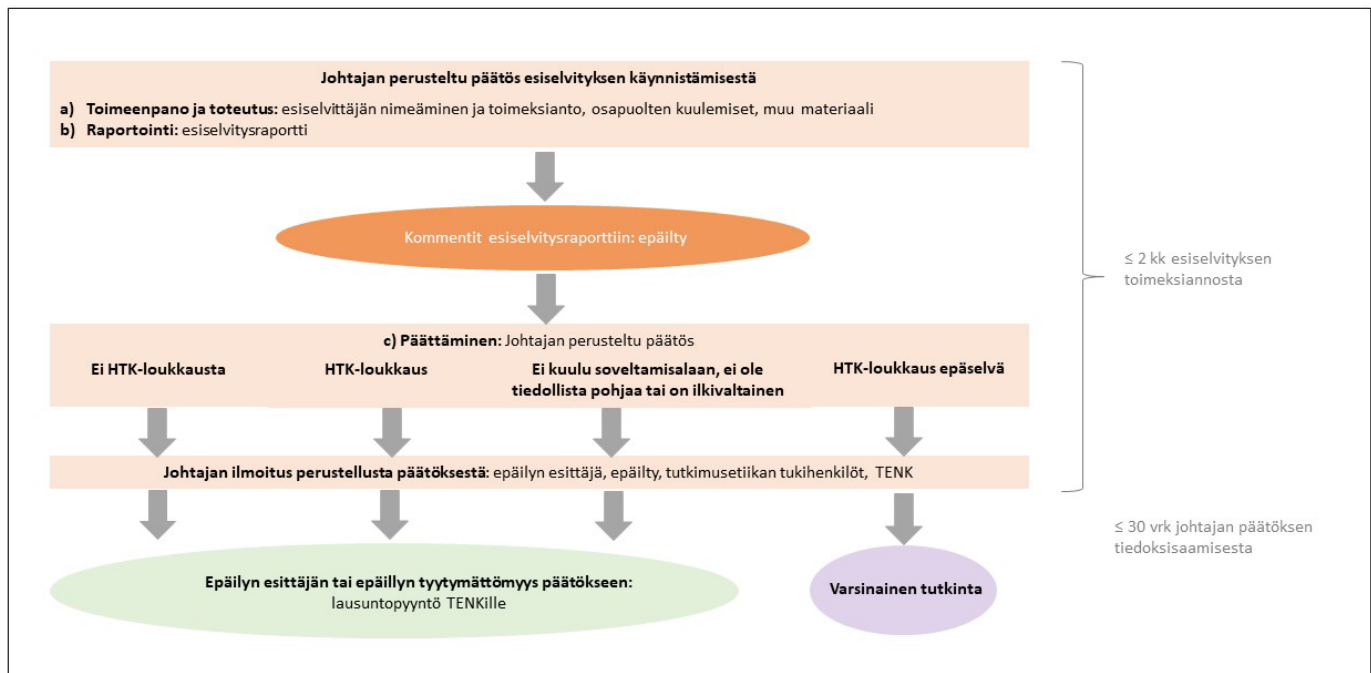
**Johtajan perusteltu päätös esiselvityksen käynnistämisestä**

a) **Toimeenpano ja toteutus:** esiselvittäjän nimeäminen ja toimeksianto, osapuolten kuulemiset, muu materiaali
b) **Raportointi:** esiselvitysraportti

Kommentit esiselvitysraporttiin: epäilty

**c) Päättäminen:** Johtajan perusteltu päätös

**Ei HTK-loukkausta**

**HTK-loukkaus**

**Ei kuulu soveltamisalaan, ei ole tiedollista pohjaa tai on ilkivaltainen**

**HTK-loukkaus epäselvä**

≤ 2 kk esiselvityksen toimeksiannosta

**Johtajan ilmoitus perustellusta päätöksestä:** epäilyn esittäjä, epäilty, tutkimusetiikan tukihenkilöt, TENK

≤ 30 vrk johtajan päätöksen tiedoksisaamisesta

**Epäilyn esittäjän tai epäillyn tyytymättömyys päätökseen:**
lausuntopyyntö TENKille

**Varsinainen tutkinta**